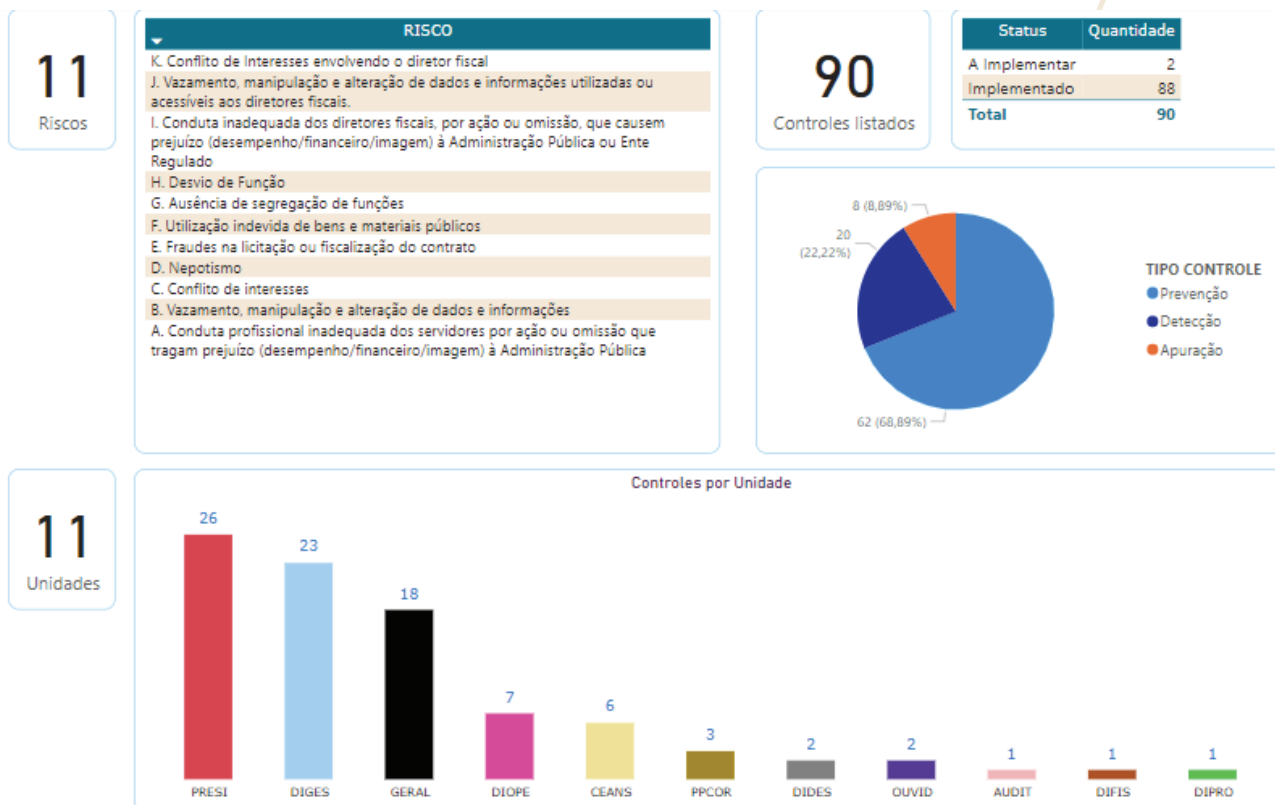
11
Riscos

| RISCO |
|---|
| K. Conflito de Interesses envolvendo o diretor fiscal |
| J. Vazamento, manipulação e alteração de dados e informações utilizadas ou acessíveis aos diretores fiscais. |
| I. Conduta inadequada dos diretores fiscais, por ação ou omissão, que causem prejuízo (desempenho/financeiro/imagem) à Administração Pública ou Ente Regulado |
| H. Desvio de Função |
| G. Ausência de segregação de funções |
| F. Utilização indevida de bens e materiais públicos |
| E. Fraudes na licitação ou fiscalização do contrato |
| D. Nepotismo |
| C. Conflito de interesses |
| B. Vazamento, manipulação e alteração de dados e informações |
| A. Conduta profissional inadequada dos servidores por ação ou omissão que tragam prejuízo (desempenho/financeiro/imagem) à Administração Pública |

90
Controles listados

| Status | Quantidade |
|---|---|
| A Implementar | 2 |
| Implementado | 88 |
| Total | 90 |

8 (8,89%)
20 (22,22%)
62 (68,89%)
TIPO CONTROLE
Prevenção
Detecção
Apuração

11
Unidades

Controles por Unidade
26 PRESI
23 DIGES
18 GERAL
7 DIOPE
6 CEANS
3 PPCOR
2 DIDES
2 OUVID
1 AUDIT
1 DIFIS
1 DIPRO